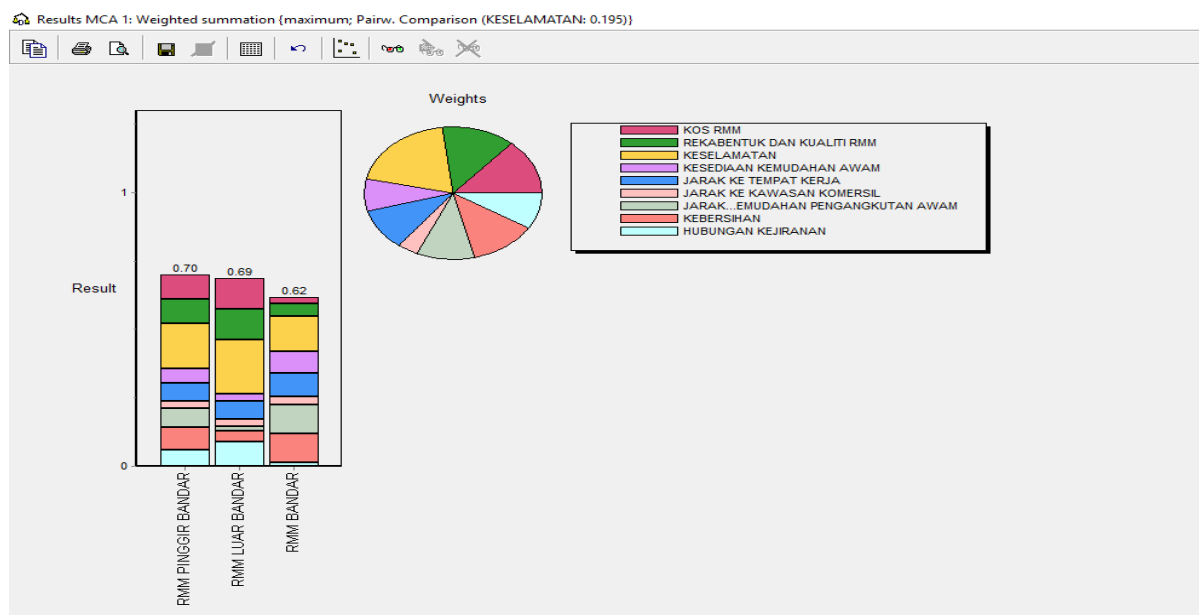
Results MCA 1: Weighted summation {maximum; Pairw. Comparison (KESELAMATAN: 0.195)}

Weights

KOS RMM
REKABENTUK DAN KUALITI RMM
KESELAMATAN
KESEDIAAN KEMUDAHAN AWAM
JARAK KE TEMPAT KERJA
JARAK KE KAWASAN KOMERSIL
JARAK...EMUDAHAN PENGANGKUTAN AWAM
KEBERSIHAN
HUBUNGAN KEJIRANAN

1
Result
0

0.70
0.69
0.62

RMM PINGGIR BANDAR
RMM LUAR BANDAR
RMM BANDAR